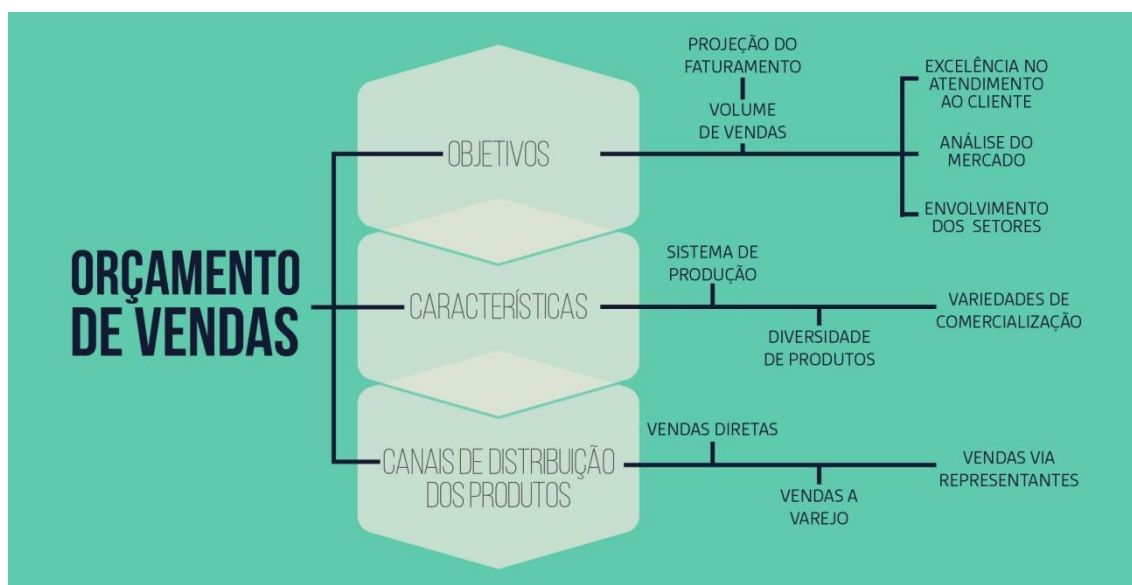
ORÇAMENTO DE VENDAS

OBJETIVOS

PROJEÇÃO DO FATURAMENTO

VOLUME DE VENDAS

EXCELÊNCIA NO ATENDIMENTO AO CLIENTE

ANÁLISE DO MERCADO

ENVOLVIMENTO DOS SETORES

CARACTERÍSTICAS

SISTEMA DE PRODUÇÃO

DIVERSIDADE DE PRODUTOS

VARIEDADES DE COMERCIALIZAÇÃO

CANAIS DE DISTRIBUIÇÃO DOS PRODUTOS

VENDAS DIRETAS

VENDAS A VAREJO

VENDAS VIA REPRESENTANTES